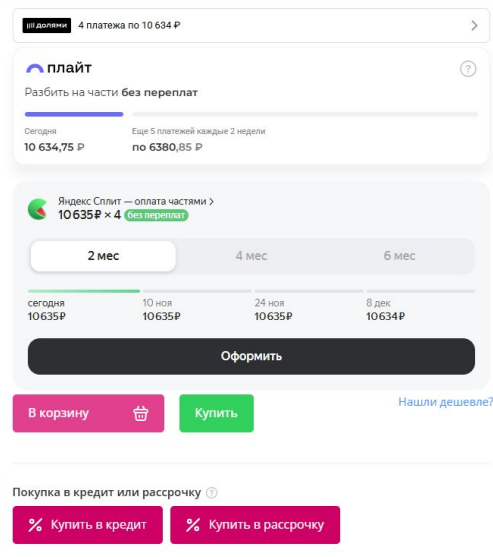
долями 4 платежа по 10 634 ₽

плайт

?

Разбить на части без переплат

Сегодня
10 634,75 ₽

Еще 5 платежей каждые 2 недели
по 6380,85 ₽

Яндекс Сплит — оплата частями >
10 635 ₽ × 4 без переплат

2 мес
4 мес
6 мес

сегодня
10635₽

10 ноя
10635₽

24 ноя
10635₽

8 дек
10634₽

Оформить

В корзину

Купить

Нашли дешевле?

Покупка в кредит или рассрочку ?

Купить в кредит

Купить в рассрочку